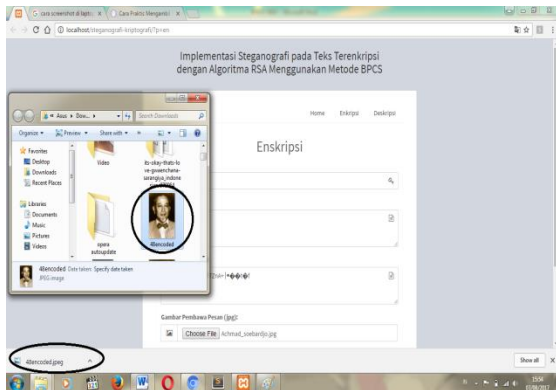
cara screenshot di lapto ×
Cara Praktis Mengambil ×
localhost/steganografi-kriptografi/?p=en

Implementasi Steganografi pada Teks Terenkripsi dengan Algoritma RSA Menggunakan Metode BPCS

Home Enkripsi Deskripsi

Enskripsi

« Asus » Dow... »
Search Downloads
Organize ▾ Preview ▾ Share with ▾
Favorites
Desktop
Downloads
Recent Places
Libraries
Documents
Music
Pictures
Videos
Video
its-okay-thats-love-guwencheng-sarangiya_indone
opera autoupdate
48encoded
48encoded Date taken: Specify date taken
JPEG image

Gambar Pembawa Pesan (jpg):
Choose File Achmad_soebardjo.jpg

48encoded.jpeg
Show all